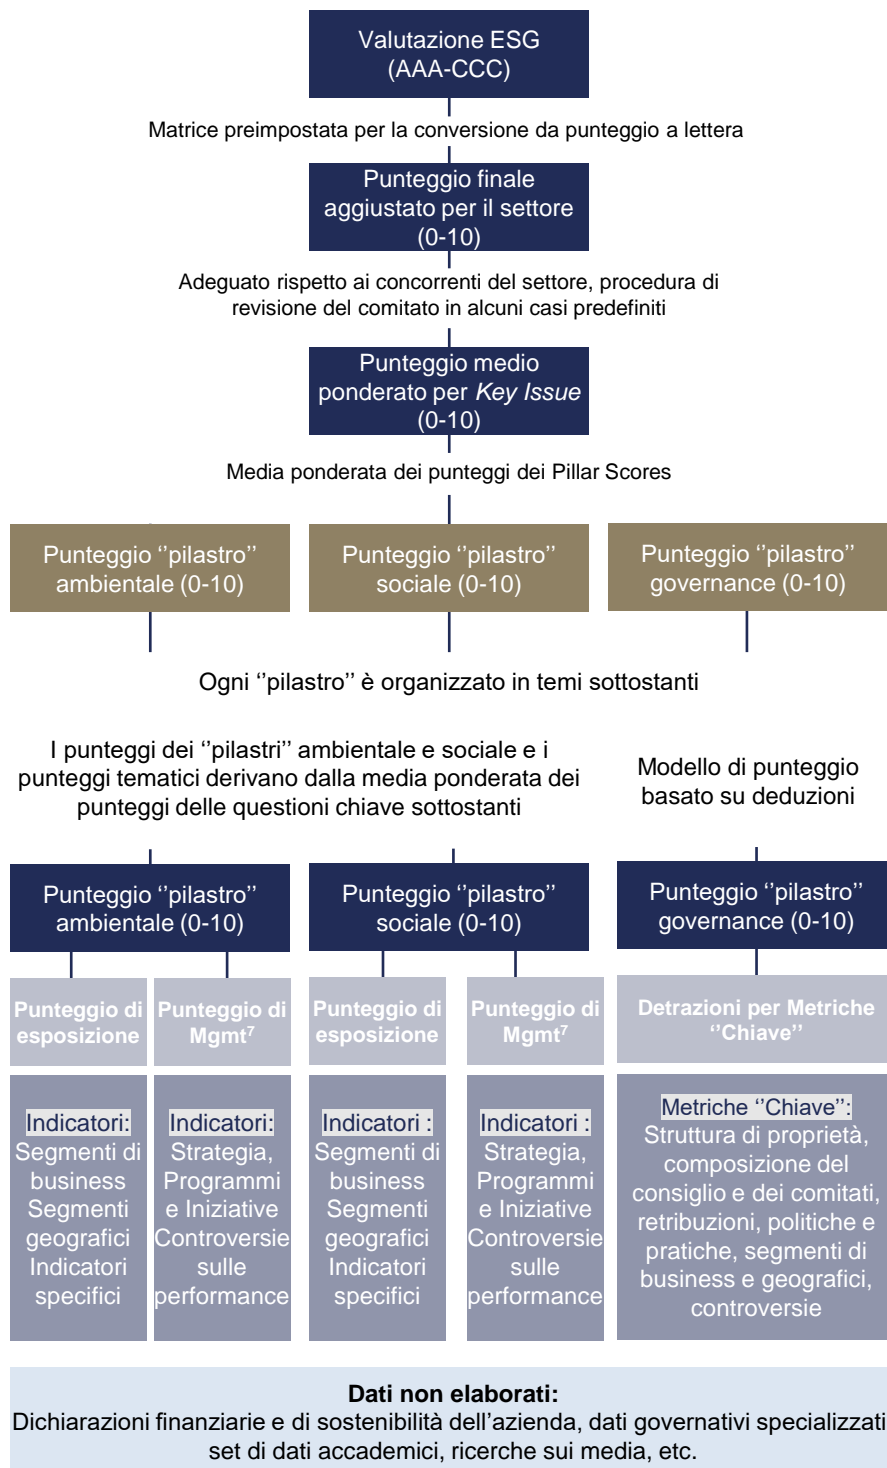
Valutazione ESG (AAA-CCC)

Matrice preimpostata per la conversione da punteggio a lettera

Punteggio finale aggiustato per il settore (0-10)

Adeguato rispetto ai concorrenti del settore, procedura di revisione del comitato in alcuni casi predefiniti

Punteggio medio ponderato per *Key Issue* (0-10)

Media ponderata dei punteggi dei Pillar Scores

Punteggio ''pilastro'' ambientale (0-10)

Punteggio ''pilastro'' sociale (0-10)

Punteggio ''pilastro'' governance (0-10)

Ogni ''pilastro'' è organizzato in temi sottostanti

I punteggi dei ''pilastri'' ambientale e sociale e i punteggi tematici derivano dalla media ponderata dei punteggi delle questioni chiave sottostanti

Modello di punteggio basato su deduzioni

Punteggio ''pilastro'' ambientale (0-10)

Punteggio ''pilastro'' sociale (0-10)

Punteggio ''pilastro'' governance (0-10)

Punteggio di esposizione

Punteggio di Mgmt$^7$

Punteggio di esposizione

Punteggio di Mgmt$^7$

Detrazioni per Metriche ''Chiave''

Indicatori: Segmenti di business Segmenti geografici Indicatori specifici

Indicatori: Strategia, Programmi e Iniziative Controversie sulle performance

Indicatori : Segmenti di business Segmenti geografici Indicatori specifici

Indicatori : Strategia, Programmi e Iniziative Controversie sulle performance

Metriche ''Chiave'': Struttura di proprietà, composizione del consiglio e dei comitati, retribuzioni, politiche e pratiche, segmenti di business e geografici, controversie

Dati non elaborati:
Dichiarazioni finanziarie e di sostenibilità dell'azienda, dati governativi specializzati set di dati accademici, ricerche sui media, etc.